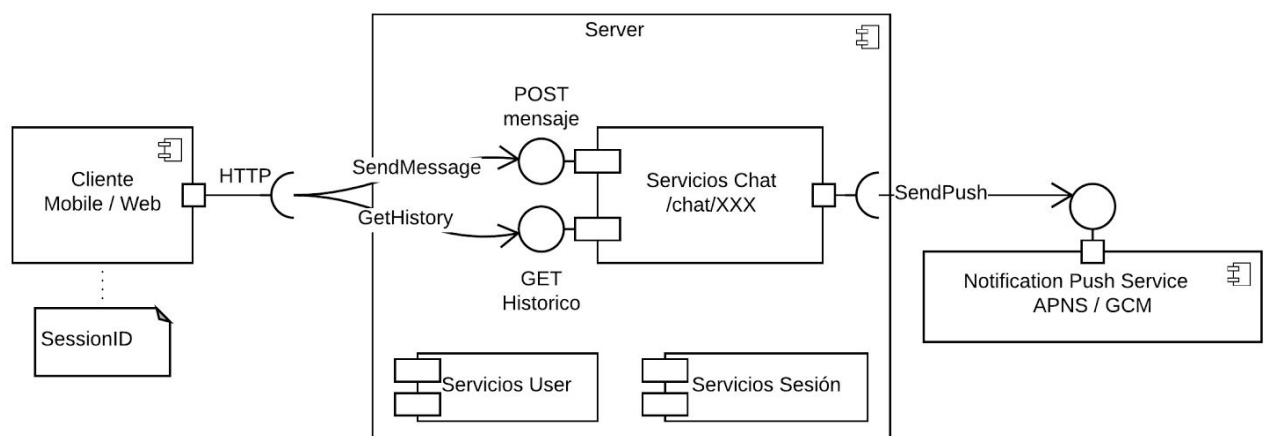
Server

Cliente
Mobile / Web

HTTP

SessionID

POST
mensaje

SendMessage

GetHistory

GET
Historico

Servicios Chat
/chat/XXX

SendPush

Notification Push Service
APNS / GCM

Servicios User

Servicios Sesión